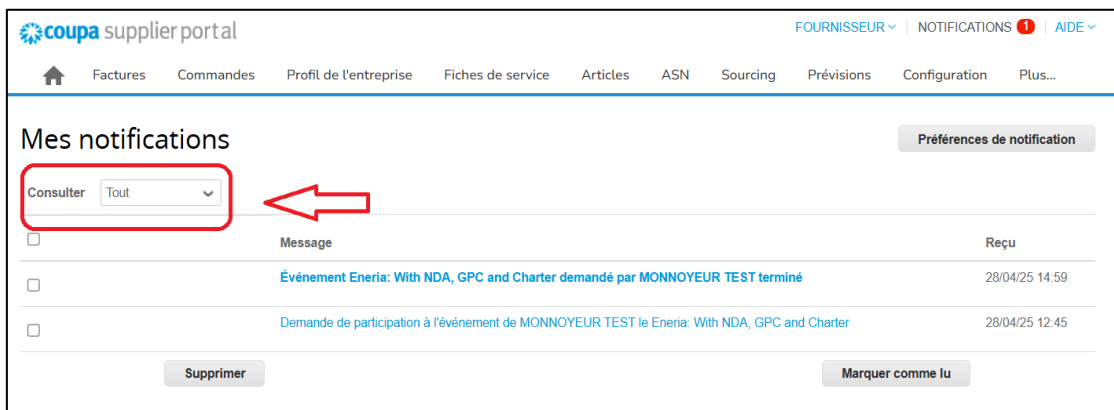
coupa supplier portal

FOURNISSEUR | NOTIFICATIONS 1 | AIDE

Factures Commandes Profil de l'entreprise Fiches de service Articles ASN Sourcing Prévisions Configuration Plus...

Mes notifications

Préférences de notification

Consulter Tout

| | Message | Reçu |
|---|---|---|
| | Événement Eneria: With NDA, GPC and Charter demandé par MONNOYEUR TEST terminé | 28/04/25 14:59 |
| | Demande de participation à l'événement de MONNOYEUR TEST le Eneria: With NDA, GPC and Charter | 28/04/25 12:45 |

Supprimer

Marquer comme lu